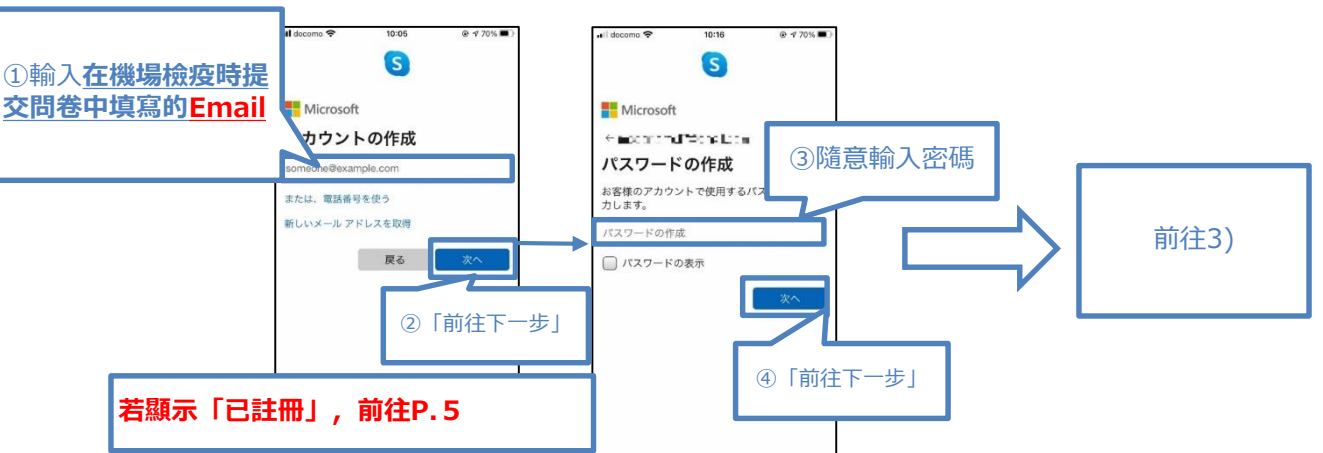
①輸入在機場檢疫時提交問卷中填寫的Email

docomo 10:05 70%

Microsoft
アカウントの作成
someone@example.com
または、電話番号を使う
新しいメール アドレスを取得
戻る
次へ

②「前往下一步」

若顯示「已註冊」，前往P.５

docomo 10:16 70%

Microsoft
← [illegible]
パスワードの作成
お客様のアカウントで使用するパス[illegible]力します。
パスワードの作成
パスワードの表示
次へ

③隨意輸入密碼

④「前往下一步」

前往3)